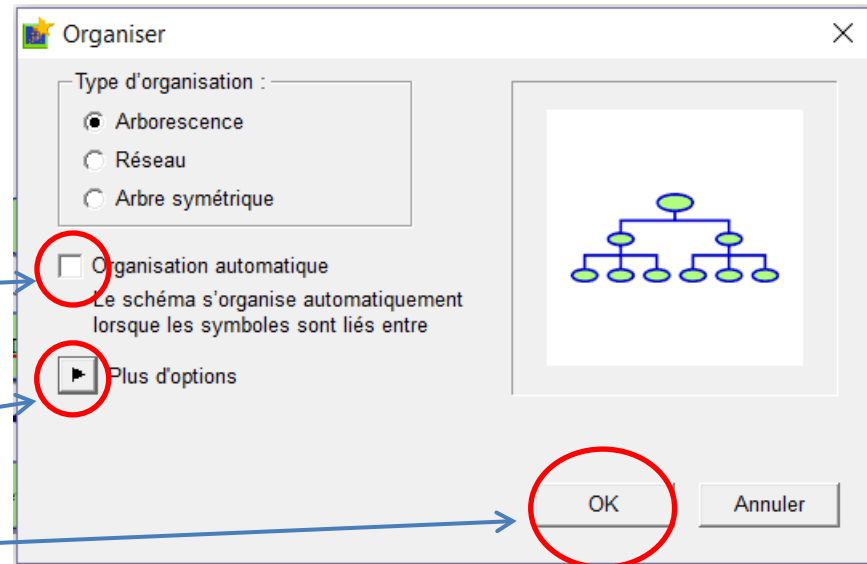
Organiser

Type d'organisation :

Arborescence

Réseau

Arbre symétrique

Organisation automatique

Le schéma s'organise automatiquement lorsque les symboles sont liés entre

Plus d'options

OK

Annuler